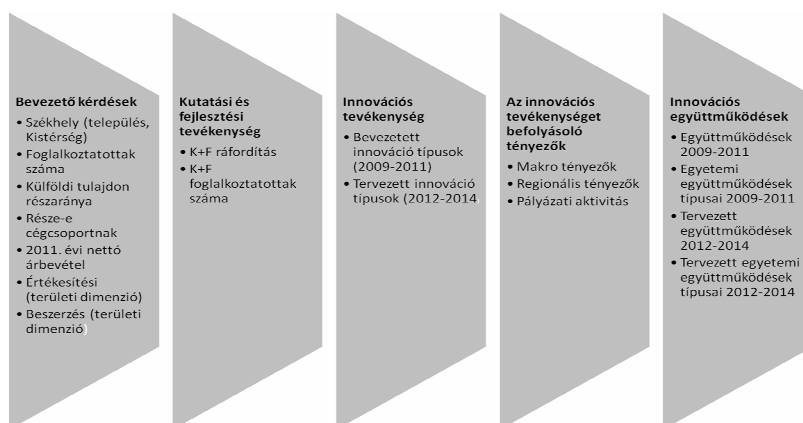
**Bevezető kérdések**

- Székhely (település, Kistérség)
- Foglalkoztatottak száma
- Külföldi tulajdon részaránya
- Része-e cégcsoportnak
- 2011. évi nettó árbevétel
- Értékesítési (területi dimenzió)
- Beszerzés (területi dimenzió)

**Kutatási és fejlesztési tevékenység**

- K+F ráfordítás
- K+F foglalkoztatottak száma

**Innovációs tevékenység**

- Bevezetett innováció típusok (2009-2011)
- Tervezett innováció típusok (2012-2014

**Az innovációs tevékenységet befolyásoló tényezők**

- Makro tényezők
- Regionális tényezők
- Pályázati aktivitás

**Innovációs együttműködések**

- Együttműködések 2009-2011
- Egyetemi együttműködések típusai 2009-2011
- Tervezett együttműködések 2012-2014
- Tervezett egyetemi együttműködések típusai 2012-2014